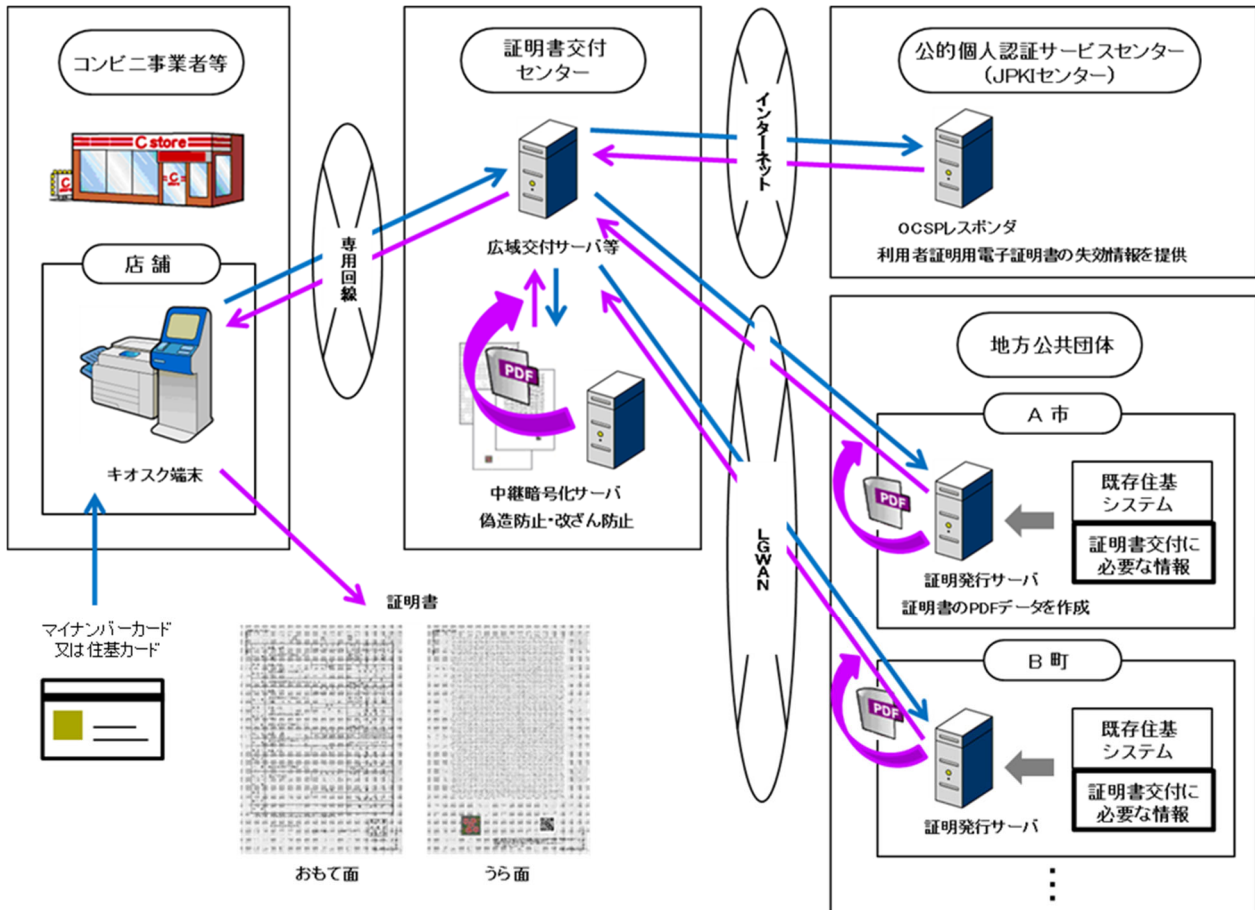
コンビニ事業者等

C store

C

店 舗

キオスク端末

マイナンバーカード
又は住基カード

専用回線

証明書交付
センター

広域交付サーバ等

PDF

中継暗号化サーバ
偽造防止・改ざん防止

証明書

おもて面

うら面

インターネット

LGWAN

公的個人認証サービスセンター
（JPKIセンター）

OCSPレスポンダ
利用者証明用電子証明書の失効情報を提供

地方公共団体

A 市

PDF

証明発行サーバ
証明書のPDFデータを作成

既存住基
システム

証明書交付に
必要な情報

B 町

PDF

証明発行サーバ

既存住基
システム

証明書交付に
必要な情報

⋮